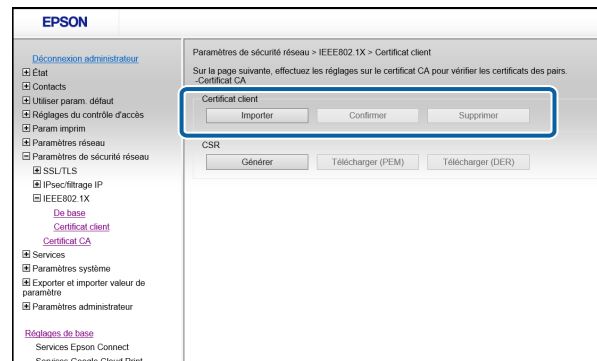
EPSON

Déconnexion administrateur
⊞ État
⊞ Contacts
⊞ Utiliser param. défaut
⊞ Réglages du contrôle d'accès
⊞ Param imprim
⊞ Paramètres réseau
⊟ Paramètres de sécurité réseau
⊞ SSL/TLS
⊞ IPsec/filtrage IP
⊟ IEEE802.1X
De base
Certificat client
Certificat CA
⊞ Services
⊞ Paramètres système
⊞ Exporter et importer valeur de paramètre
⊞ Paramètres administrateur

Réglages de base
Services Epson Connect
Services Google Cloud Print

Paramètres de sécurité réseau > IEEE802.1X > Certificat client

Sur la page suivante, effectuez les réglages sur le certificat CA pour vérifier les certificats des pairs.
-Certificat CA

Certificat client
Importer | Confirmer | Supprimer

CSR
Générer | Télécharger (PEM) | Télécharger (DER)